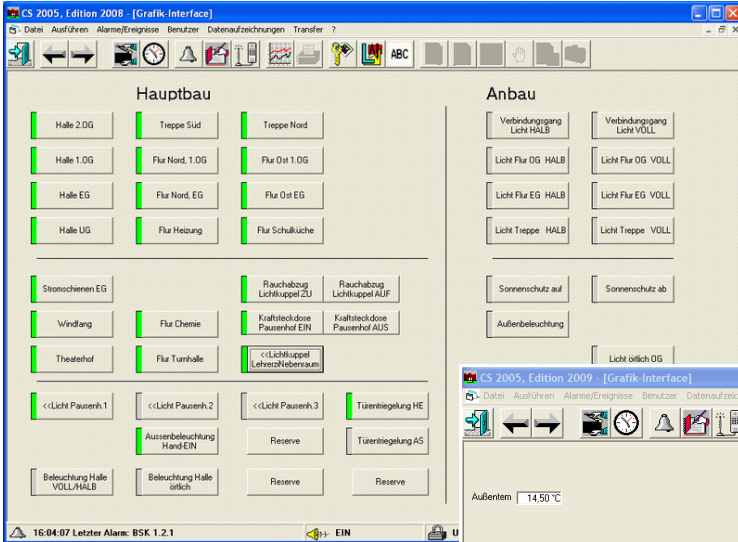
CS 2005, Edition 2008 - [Grafik-Interface]

Datei Ausführen Alarme/Ereignisse Benutzer Datenaufzeichnungen Transfer ?

ABC

Hauptbau

Halle 2.OG
Treppe Süd
Treppe Nord
Halle 1.OG
Flur Nord, 1.OG
Flur Ost 1.OG
Halle EG
Flur Nord, EG
Flur Ost EG
Halle UG
Flur Heizung
Flur Schulküche

Stromschienen EG
Rauchabzug Lichtkuppel ZU
Rauchabzug Lichtkuppel AUF
Windfang
Flur Chemie
Kraftsteckdose Pausenhof EIN
Kraftsteckdose Pausenhof AUS
Theaterhof
Flur Turnhalle
<<Lichtkuppel LehrerziNebenraum

<<Licht Pausenh.1
<<Licht Pausenh.2
<<Licht Pausenh.3
Türentiegelung HE
Aussenbeleuchtung Hand-EIN
Reserve
Türentiegelung AS
Beleuchtung Halle VOLL/HALB
Beleuchtung Halle örtlich
Reserve
Reserve

Anbau

Verbindungsgang Licht HALB
Verbindungsgang Licht VOLL
Licht Flur OG HALB
Licht Flur OG VOLL
Licht Flur EG HALB
Licht Flur EG VOLL
Licht Treppe HALB
Licht Treppe VOLL

Sonnenschutz auf
Sonnenschutz ab
Außenbeleuchtung
Licht örtlich OG

CS 2005, Edition 2009 - [Grafik-Interface]

Datei Ausführen Alarme/Ereignisse Benutzer Datenaufzeic

Außentem 14.50 °C

16:04:07 Letzter Alarm: BSK 1.2.1
EIN
U